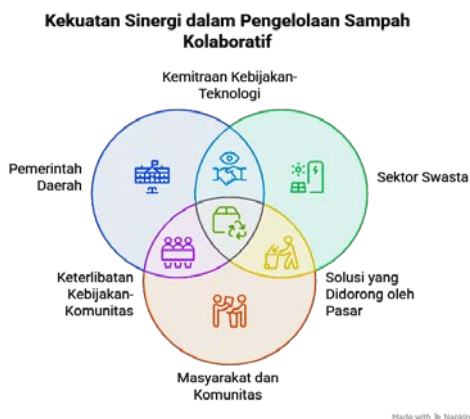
Kekuatan Sinergi dalam Pengelolaan Sampah Kolaboratif

Kemitraan Kebijakan-Teknologi

Pemerintah Daerah

Sektor Swasta

Keterlibatan Kebijakan-Komunitas

Solusi yang Didorong oleh Pasar

Masyarakat dan Komunitas

Made with Napkin